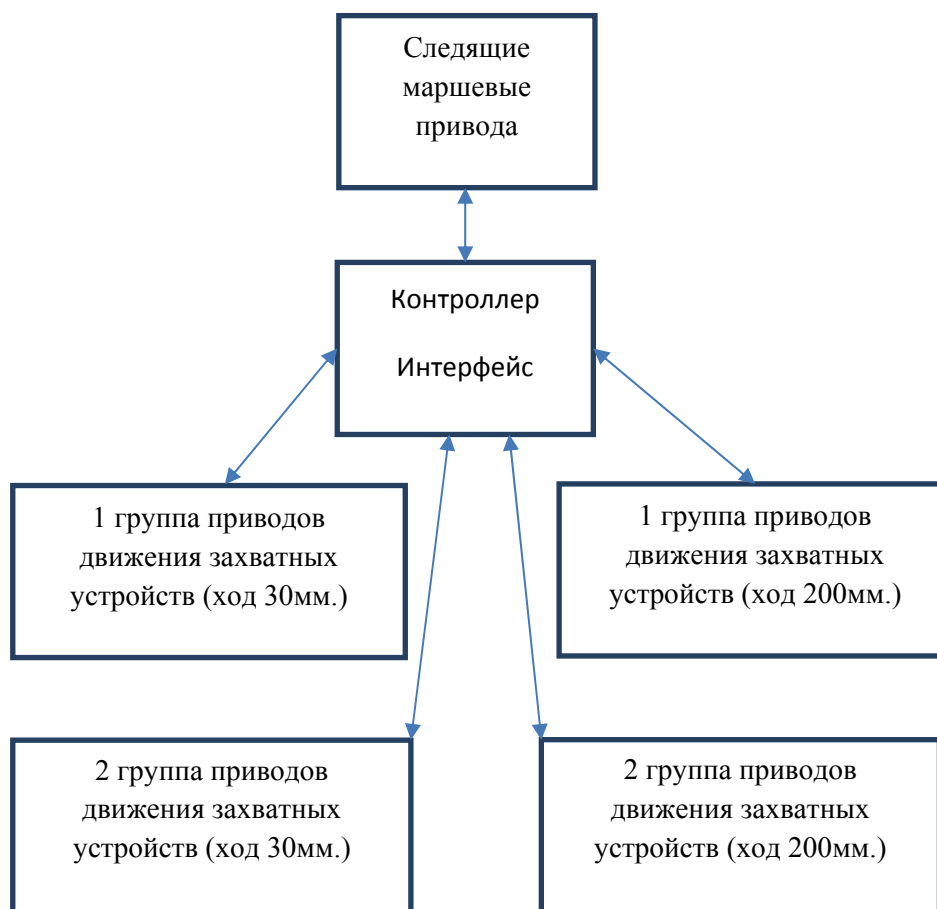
Следящие маршевые привода

Контроллер

Интерфейс

1 группа приводов движения захватных устройств (ход 30мм.)

1 группа приводов движения захватных устройств (ход 200мм.)

2 группа приводов движения захватных устройств (ход 30мм.)

2 группа приводов движения захватных устройств (ход 200мм.)